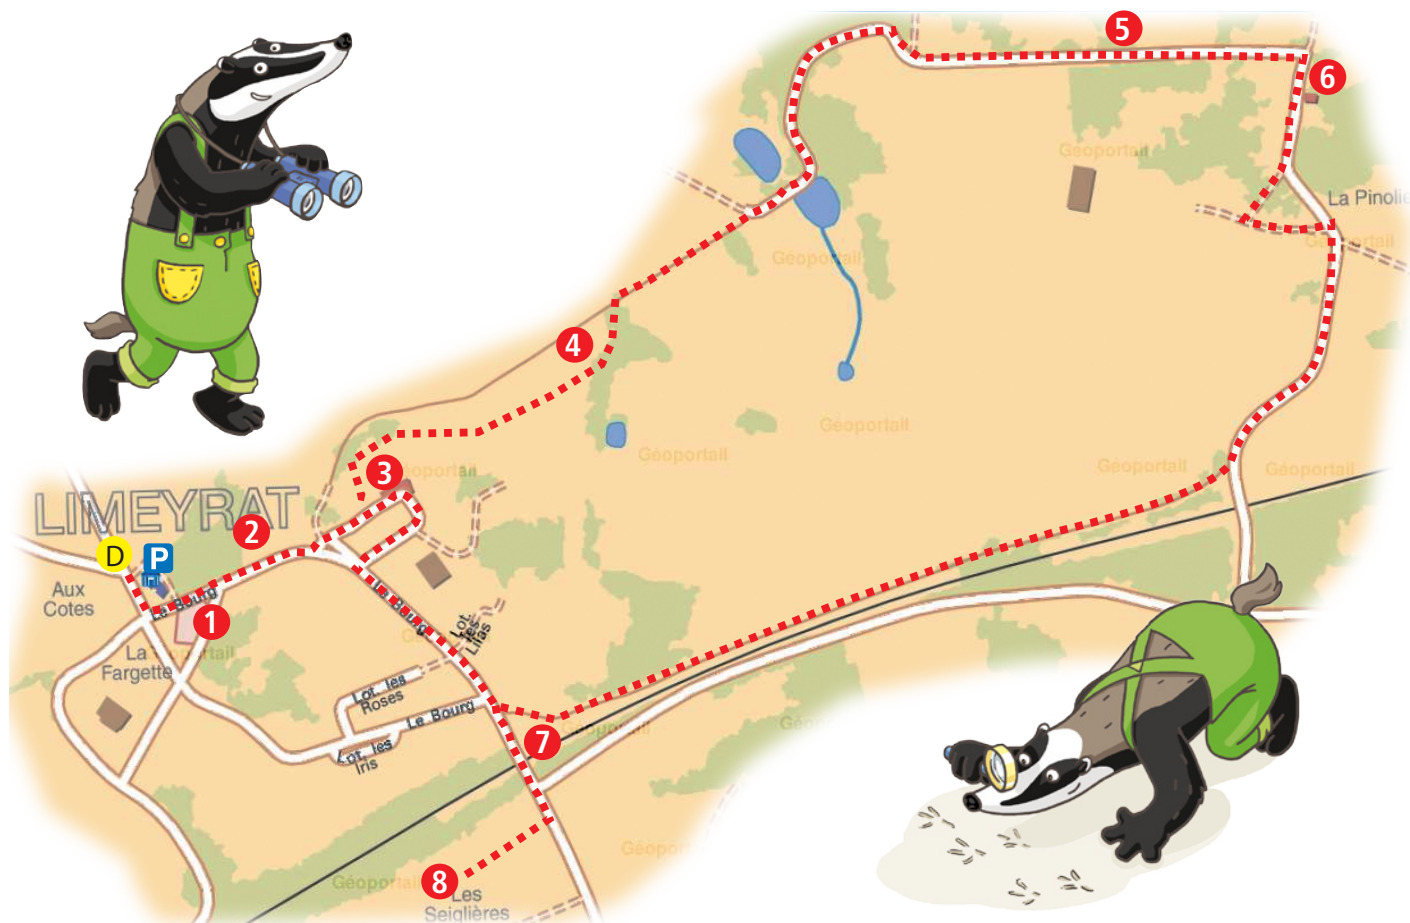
5
6
Géoportail
La Pinolie
Géoportail
Géoportail
4
Géoportail
Géoportail
Géoportail
Géoportail
3
Géoportail
LIMEYRAT
2
D
P
Int
Aux Cotes
Le Bourg
1
La Fargette
Géoportail
Le Bourg
Lot les Lilas
Lot les Roses
Le Bourg
Lot les Iris
7
Géoportail
Géoportail
Géoportail
8
Les Seiglières